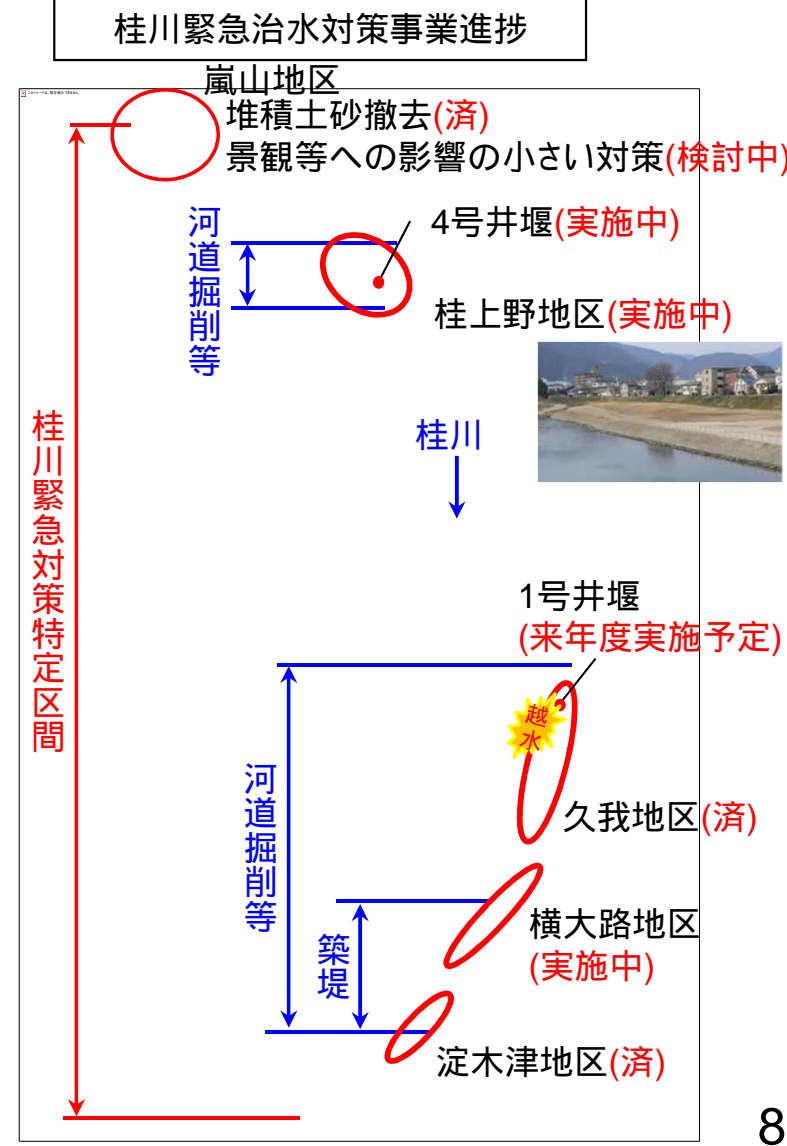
桂川緊急治水対策事業進捗

嵐山地区
堆積土砂撤去(済)
景観等への影響の小さい対策(検討中)

河道掘削等

4号井堰(実施中)

桂上野地区(実施中)

桂川

桂川緊急対策特定区間

1号井堰
(来年度実施予定)

越水

久我地区(済)

河道掘削等

築堤

横大路地区
(実施中)

淀木津地区(済)

8